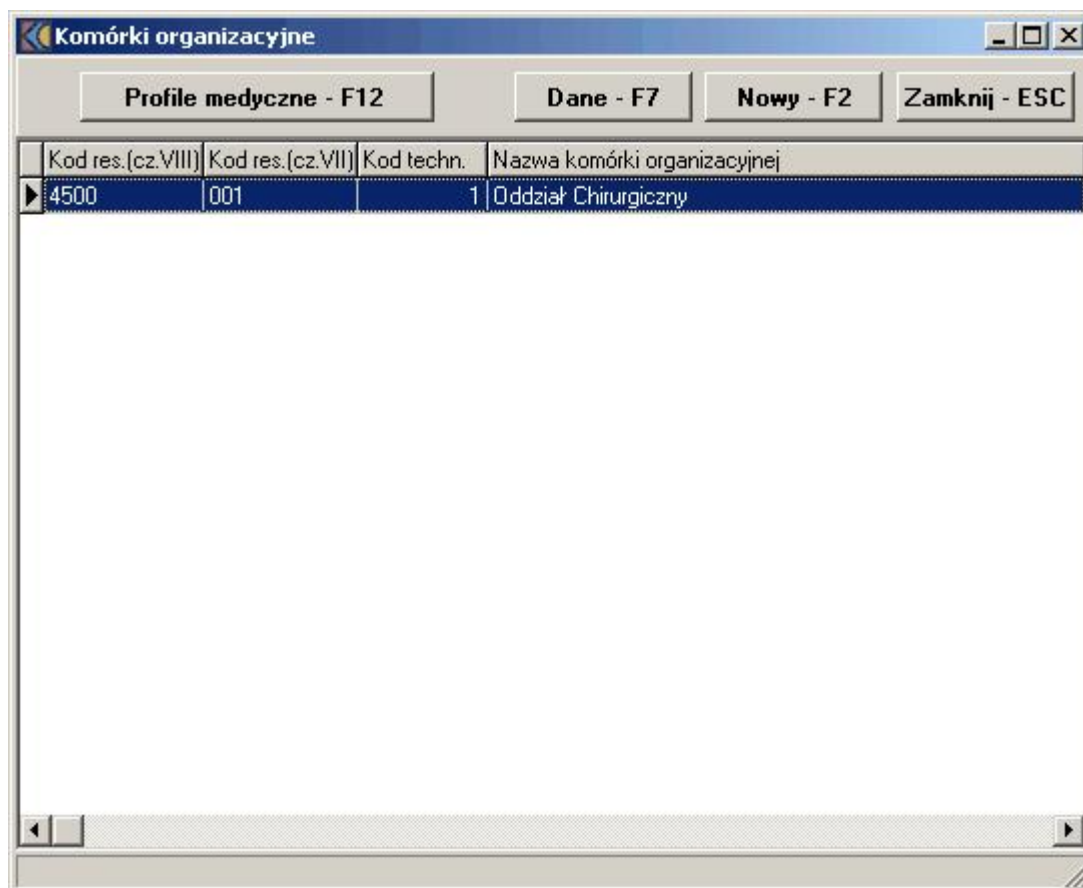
Komórki organizacyjne

Profile medyczne - F12

Dane - F7

Nowy - F2

Zamknij - ESC

| Kod res.(cz.VIII) | Kod res.(cz.VII) | Kod techn. | Nazwa komórki organizacyjnej |
|---|---|---|---|
| 4500 | 001 | 1 | Oddział Chirurgiczny |